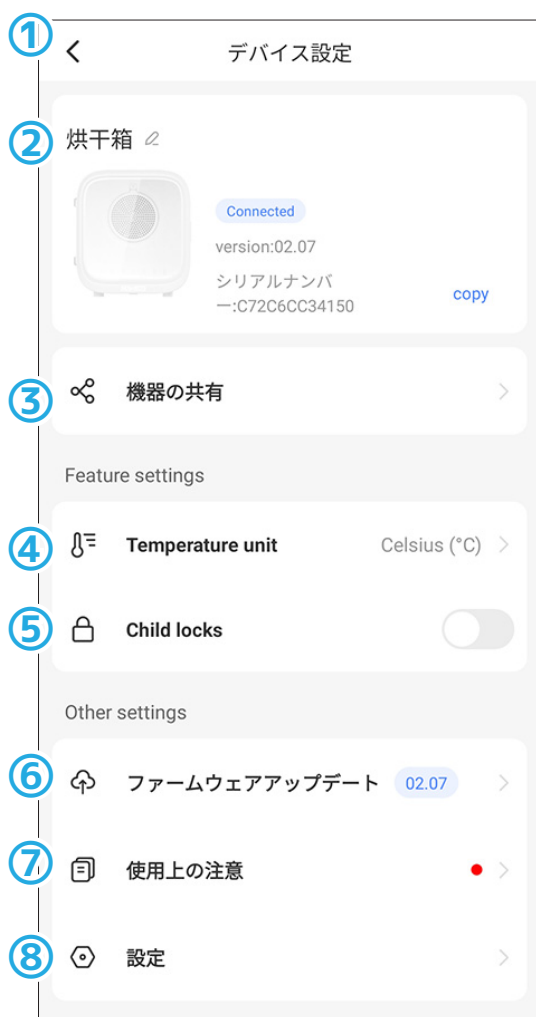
①
デバイス設定

②
烘干箱

Connected

version:02.07

シリアルナンバー:C72C6CC34150

copy

③
機器の共有

Feature settings

④
Temperature unit
Celsius (°C)

⑤
Child locks

Other settings

⑥
ファームウェアアップデート
02.07

⑦
使用上の注意

⑧
設定